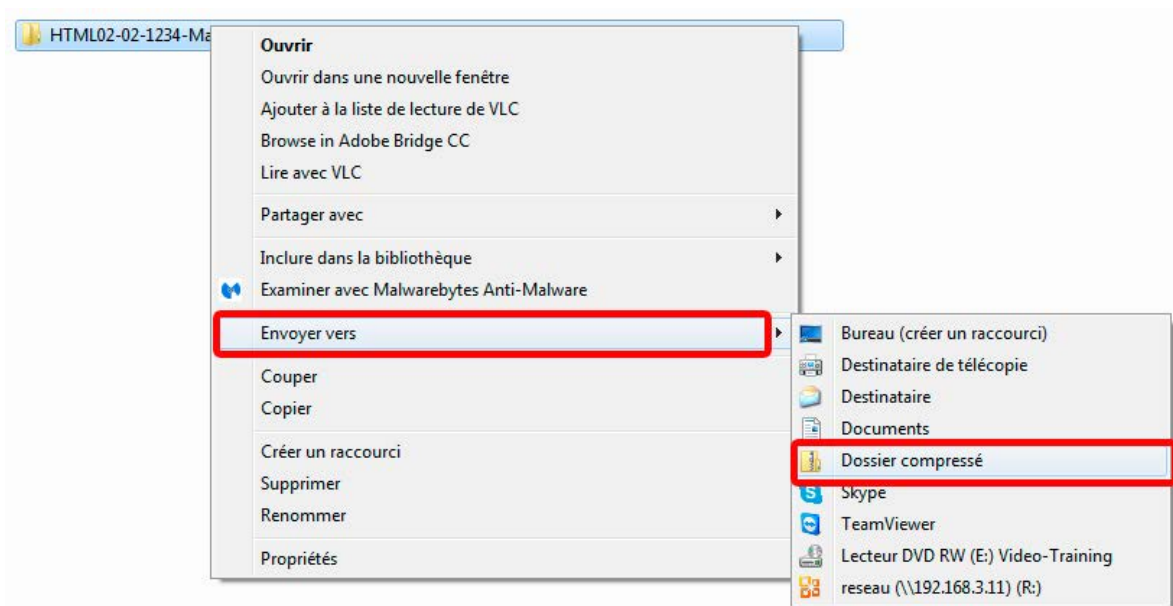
HTML02-02-1234-Ma

Ouvrir
Ouvrir dans une nouvelle fenêtre
Ajouter à la liste de lecture de VLC
Browse in Adobe Bridge CC
Lire avec VLC

Partager avec

Inclure dans la bibliothèque
Examiner avec Malwarebytes Anti-Malware

Envoyer vers

Couper
Copier

Créer un raccourci
Supprimer
Renommer

Propriétés

Bureau (créer un raccourci)
Destinataire de télécopie
Destinataire
Documents
Dossier compressé
Skype
TeamViewer
Lecteur DVD RW (E:) Video-Training
reseau (\\192.168.3.11) (R:)